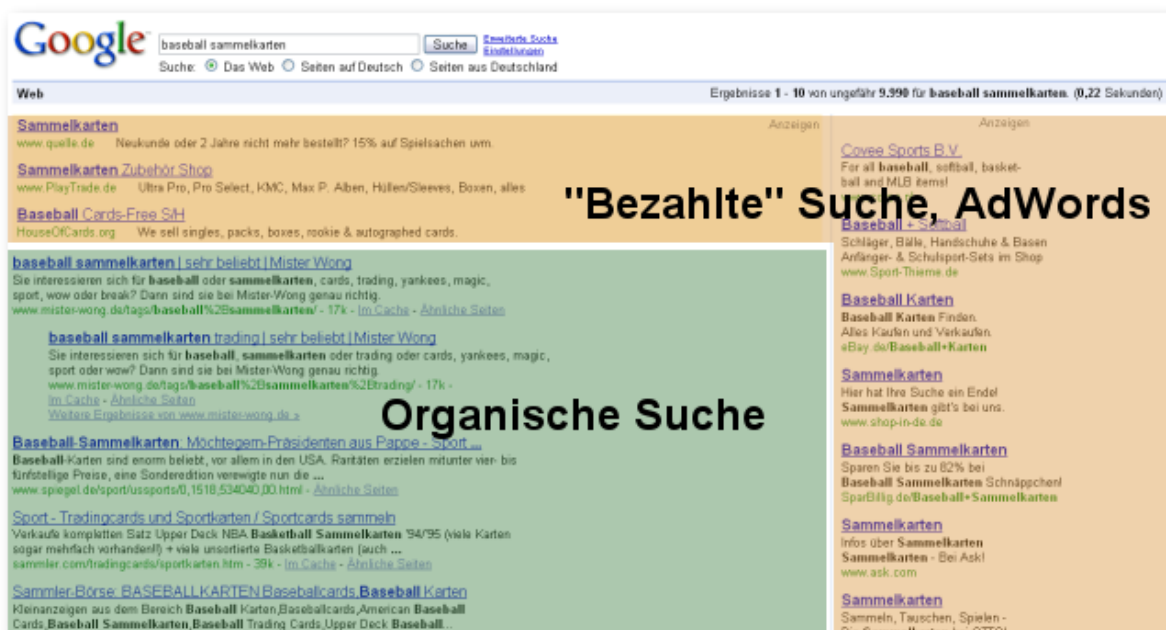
Google

baseball sammelkarten Suche Erweiterte Suche Einstellungen

Suche: Das Web Seiten auf Deutsch Seiten aus Deutschland

Web

Ergebnisse 1 - 10 von ungefähr 9.990 für baseball sammelkarten. (0,22 Sekunden)

Anzeigen

Sammelkarten
www.quelle.de Neukunde oder 2 Jahre nicht mehr bestellt? 15% auf Spielsachen uvm.

Sammelkarten Zubehör Shop
www.PlayTrade.de Ultra Pro, Pro Select, KMC, Max P. Alben, Hüllen/Sleeves, Boxen, alles

Baseball Cards-Free S/H
HouseOfCards.org We sell singles, packs, boxes, rookie & autographed cards.

"Bezahlte" Suche, AdWords

baseball sammelkarten | sehr beliebt | Mister Wong
Sie interessieren sich für baseball oder sammelkarten, cards, trading, yankees, magic, sport, wow oder break? Dann sind sie bei Mister-Wong genau richtig.
www.mister-wong.de/tags/baseball%2Bsammelkarten/ - 17k - Im Cache - Ähnliche Seiten

baseball sammelkarten trading | sehr beliebt | Mister Wong
Sie interessieren sich für baseball, sammelkarten oder trading oder cards, yankees, magic, sport oder wow? Dann sind sie bei Mister-Wong genau richtig.
www.mister-wong.de/tags/baseball%2Bsammelkarten%2Btrading/ - 17k -
Im Cache - Ähnliche Seiten
Weitere Ergebnisse von www.mister-wong.de »

Organische Suche

Baseball-Sammelkarten: Möchtegern-Präsidenten aus Pappe - Sport ...
Baseball-Karten sind enorm beliebt, vor allem in den USA. Raritäten erzielen mitunter vier- bis fünfstellige Preise, eine Sonderedition verewigte nun die ...
www.spiegel.de/sport/ussports/0,1518,534040,00.html - Ähnliche Seiten

Sport - Tradingcards und Sportkarten / Sportcards sammeln
Verkaufe kompletten Satz Upper Deck NBA Basketball Sammelkarten '94/'95 (viele Karten sogar mehrfach vorhanden!!) + viele unsortierte Basketballkarten (auch ...
sammler.com/tradingcards/sportkarten.htm - 39k - Im Cache - Ähnliche Seiten

Sammler-Börse: BASEBALLKARTEN Baseballcards,Baseball Karten
Kleinanzeigen aus dem Bereich Baseball Karten,Baseballcards,American Baseball Cards,Baseball Sammelkarten,Baseball Trading Cards,Upper Deck Baseball...

Anzeigen

Covee Sports B.V.
For all baseball, softball, basketball and MLB items!

Baseball + Softball
Schläger, Bälle, Handschuhe & Basen Anfänger- & Schulsport-Sets im Shop
www.Sport-Thieme.de

Baseball Karten
Baseball Karten Finden.
Alles Kaufen und Verkaufen.
eBay.de/Baseball+Karten

Sammelkarten
Hier hat Ihre Suche ein Ende!
Sammelkarten gibt's bei uns.
www.shop-in-de.de

Baseball Sammelkarten
Sparen Sie bis zu 82% bei
Baseball Sammelkarten Schnäppchen!
SparBillig.de/Baseball+Sammelkarten

Sammelkarten
Infos über Sammelkarten
Sammelkarten - Bei Ask!
www.ask.com

Sammelkarten
Sammeln, Tauschen, Spielen -
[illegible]